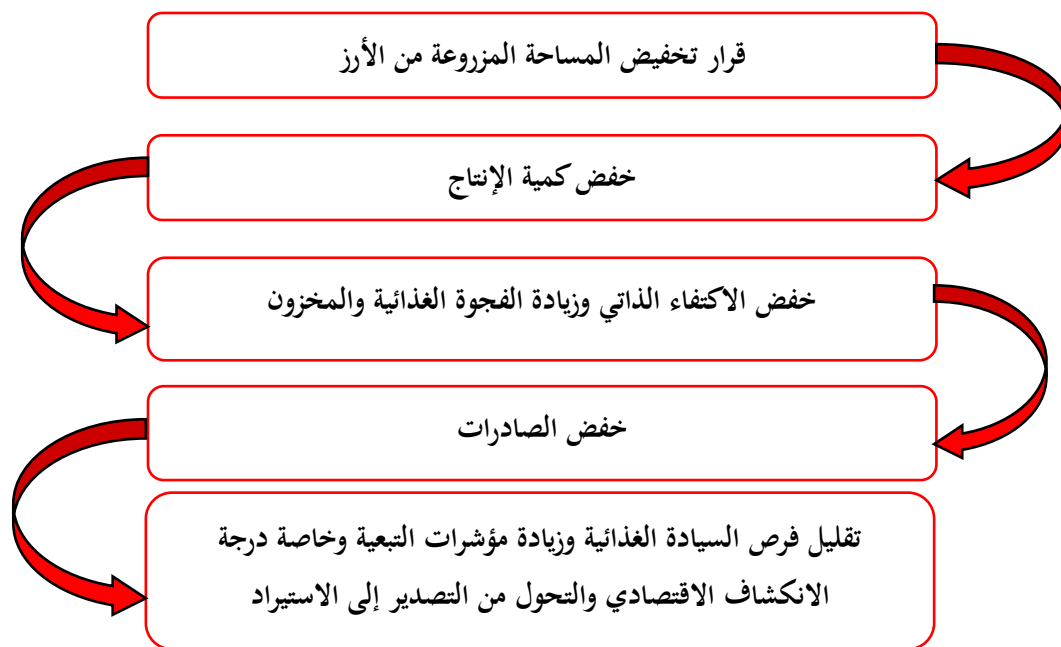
قرار تخفيض المساحة المزروعة من الأرز

خفض كمية الإنتاج

خفض الاكتفاء الذاتي وزيادة الفجوة الغذائية والمخزون

خفض الصادرات

تقليل فرص السيادة الغذائية وزيادة مؤشرات التبعية وخاصة درجة الانكشاف الاقتصادي والتحول من التصدير إلى الاستيراد